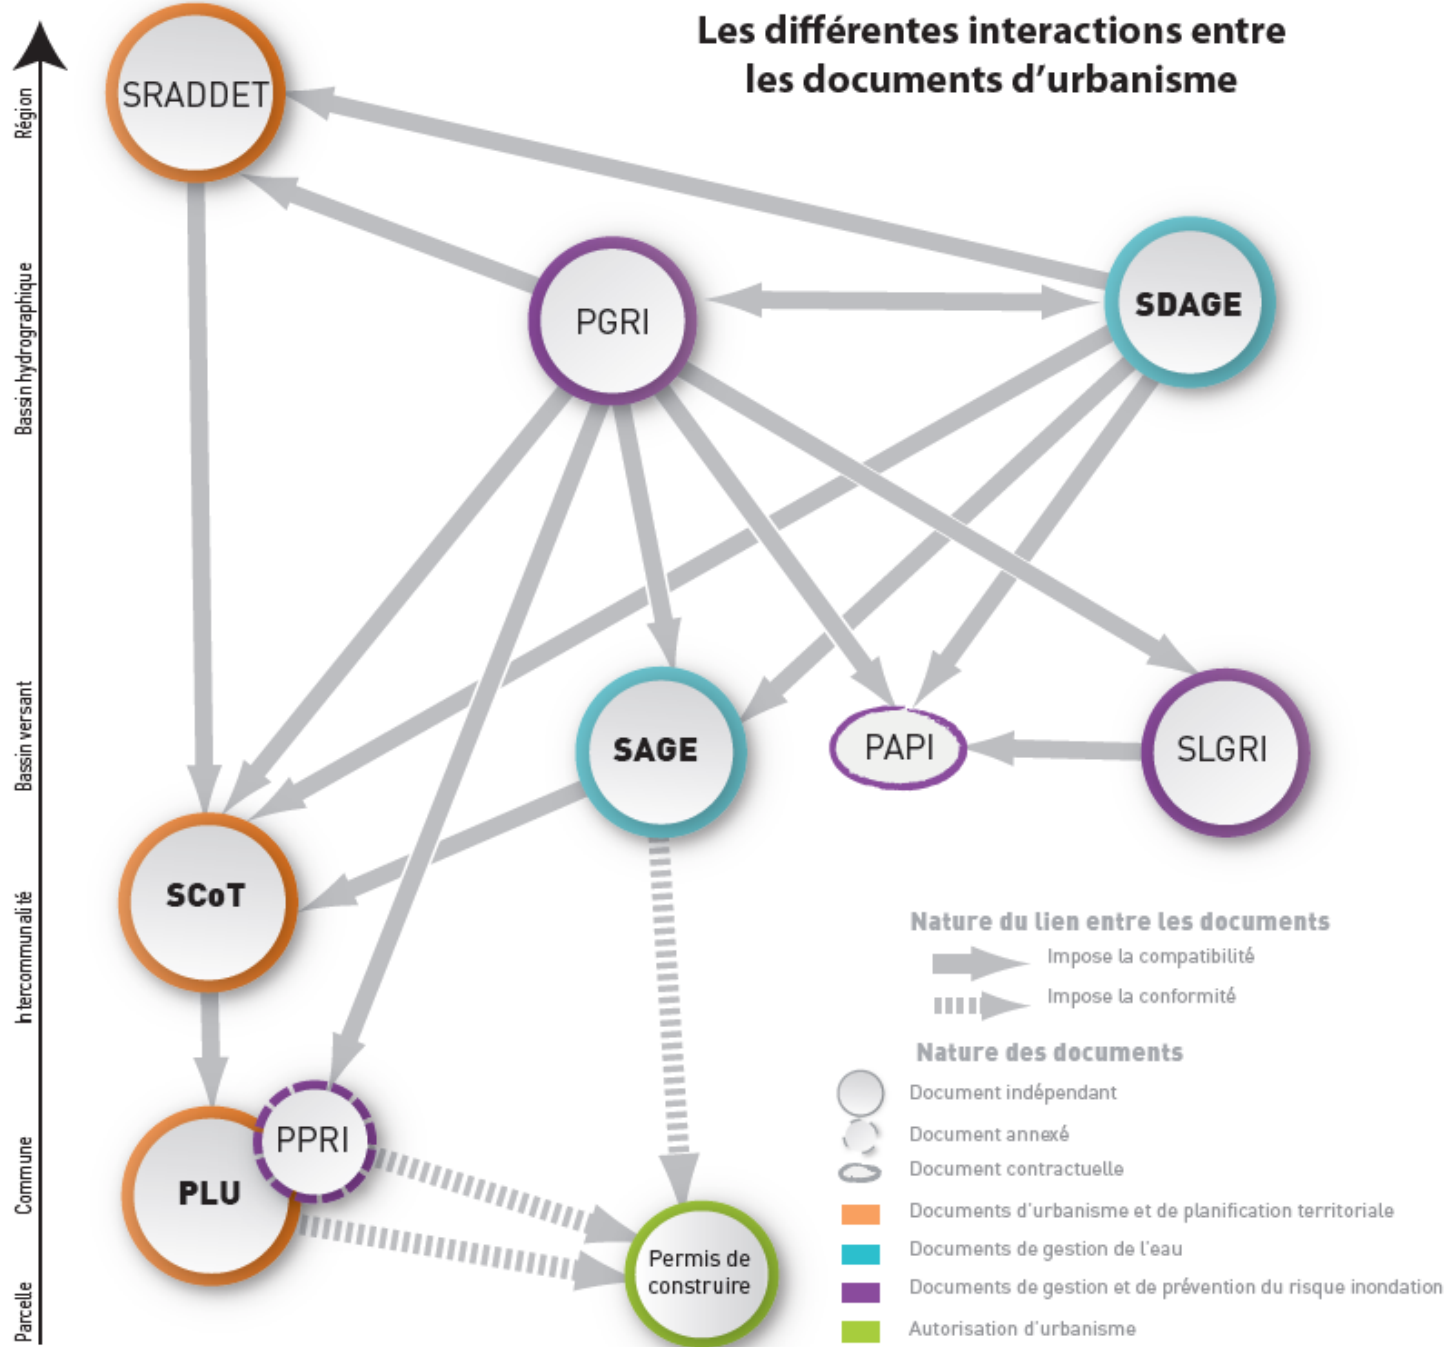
Les différentes interactions entre les documents d'urbanisme

Région
Bassin hydrographique
Bassin versant
Intercommunalité
Commune
Parcelle

SRADDET
PGRI
SDAGE
SAGE
PAPI
SLGRI
SCoT
PPRI
PLU
Permis de construire

Nature du lien entre les documents
Impose la compatibilité
Impose la conformité

Nature des documents
Document indépendant
Document annexé
Document contractuelle
Documents d'urbanisme et de planification territoriale
Documents de gestion de l'eau
Documents de gestion et de prévention du risque inondation
Autorisation d'urbanisme